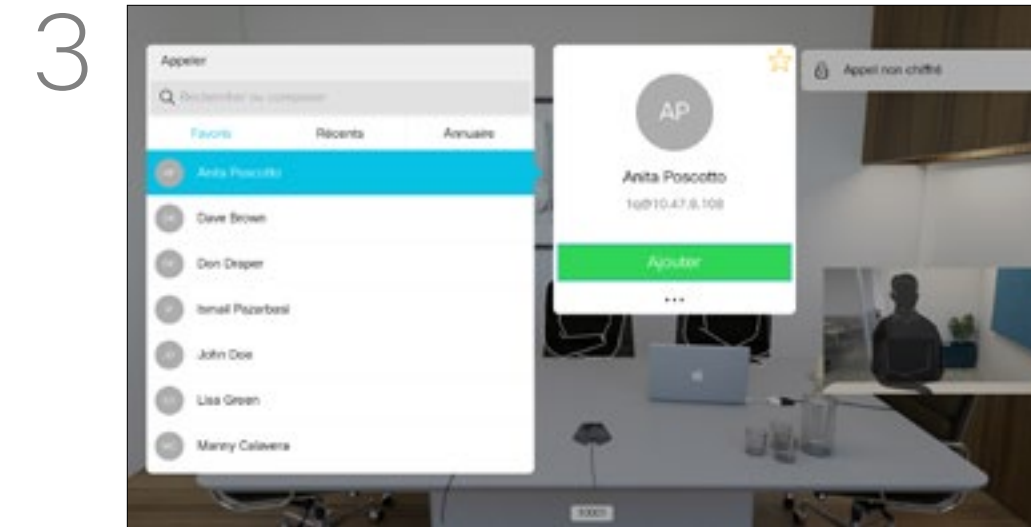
3

Appeler

Rechercher ou composer

Favoris Récents Annuaire

AP Anita Poscotto

Dave Brown

Don Draper

Ismail Pizarbesi

John Doe

Lisa Green

Manny Calavera

AP

Anita Poscotto

1@10.47.8.108

Ajouter

...

Appel non chiffré

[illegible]